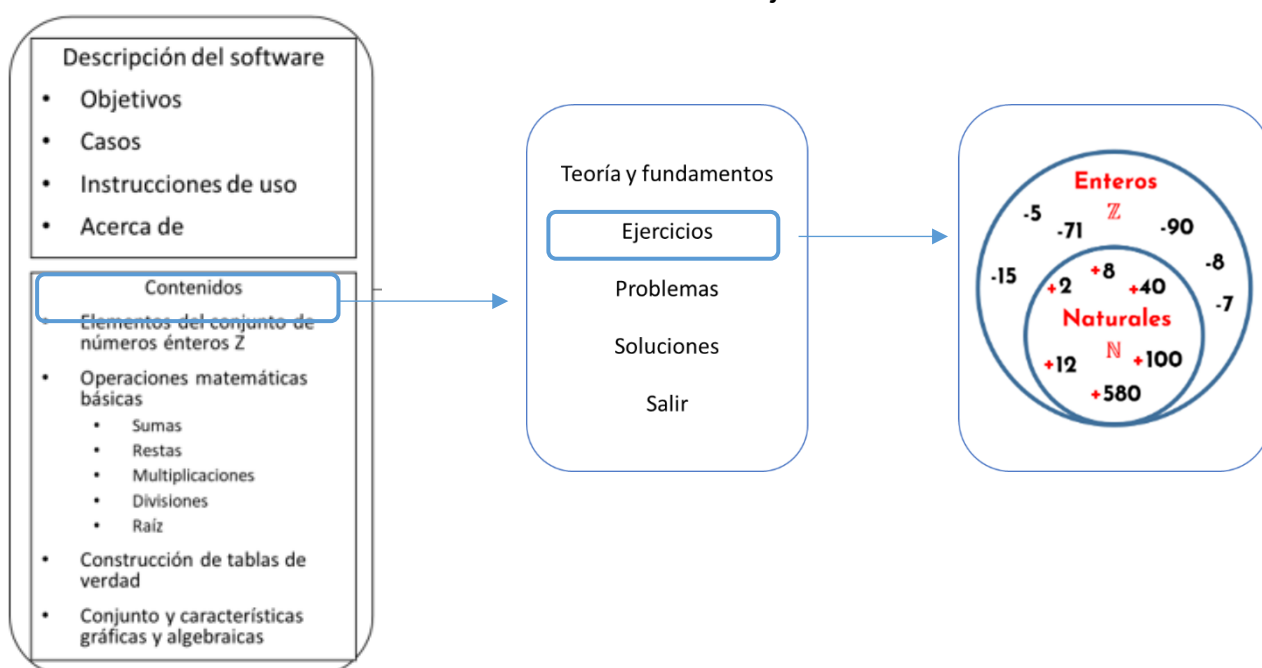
Descripción del software

- Objetivos
- Casos
- Instrucciones de uso
- Acerca de

Contenidos

- Elementos del conjunto de números énteros Z
- Operaciones matemáticas básicas
  - Sumas
  - Restas
  - Multiplicaciones
  - Divisiones
  - Raíz
- Construcción de tablas de verdad
- Conjunto y características gráficas y algebraicas

Teoría y fundamentos

Ejercicios

Problemas

Soluciones

Salir

Enteros
$\mathbb{Z}$
-5 -71 -90 -15 -8 -7
+2 +8 +40
Naturales
$\mathbb{N}$
+12 +100 +580